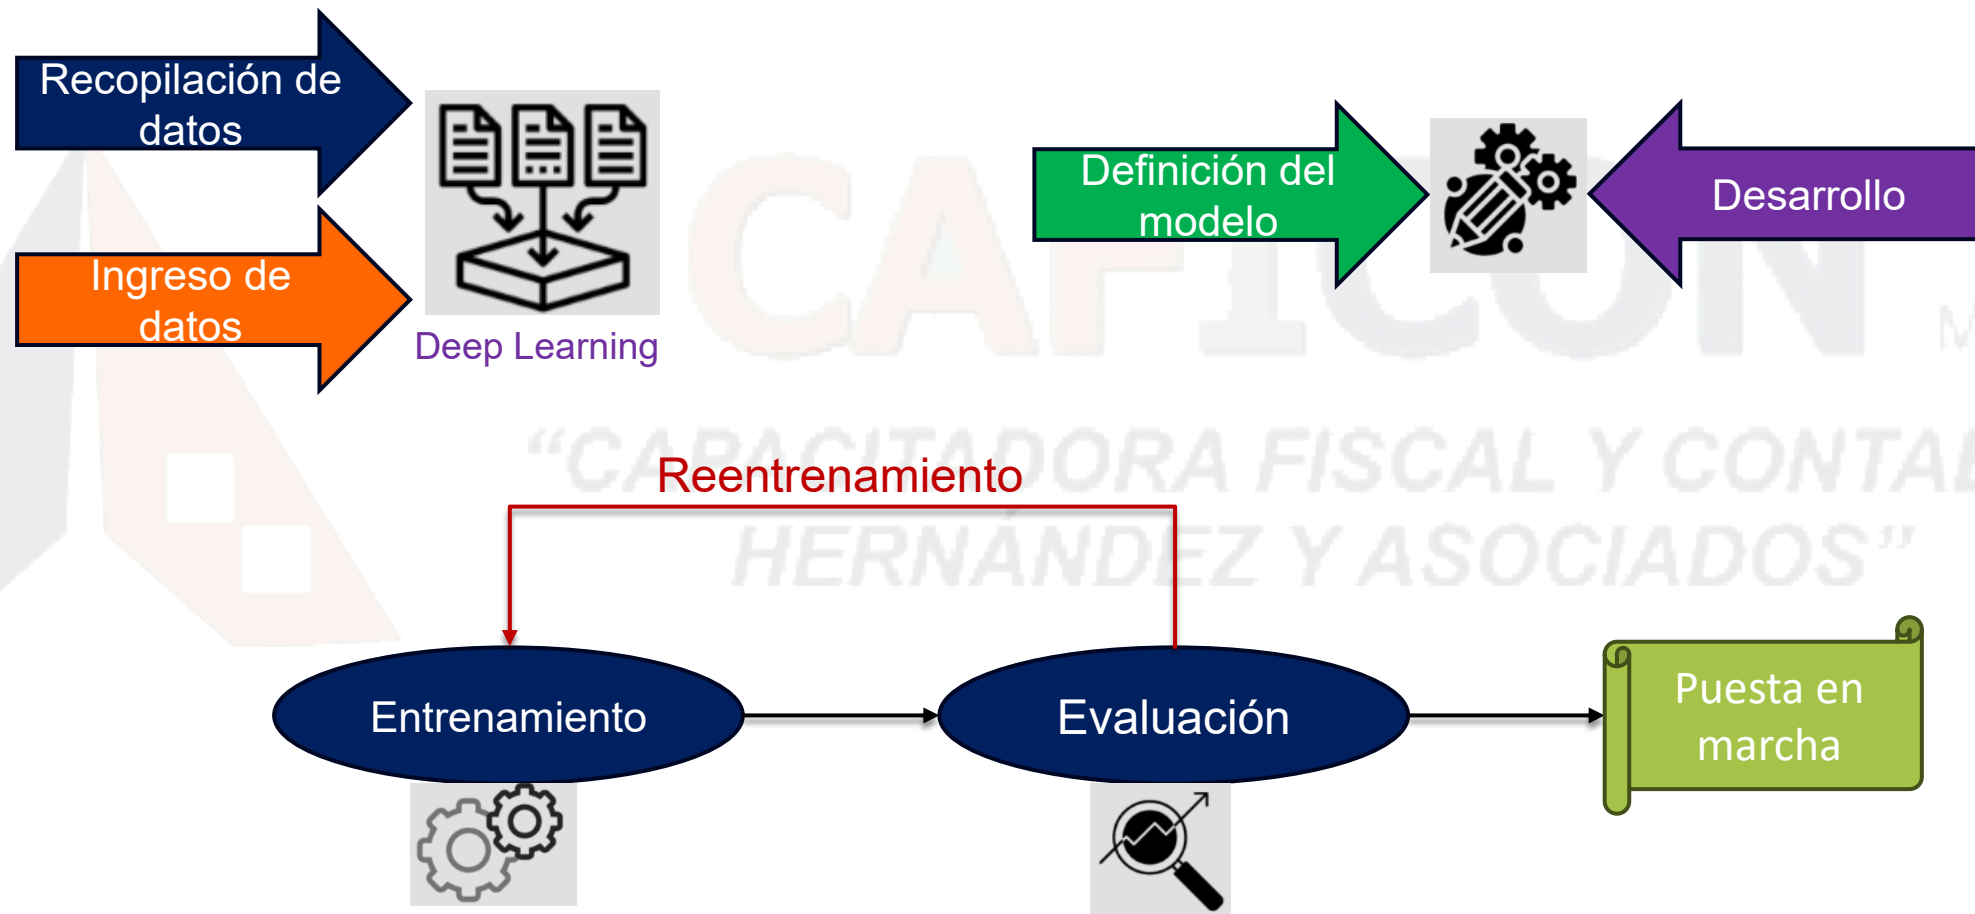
Recopilación de datos

Ingreso de datos

Deep Learning

Definición del modelo

Desarrollo

CAFICON

“CAPACITADORA FISCAL Y CONTA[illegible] HERNÁNDEZ Y ASOCIADOS”

Reentrenamiento

Entrenamiento

Evaluación

Puesta en marcha